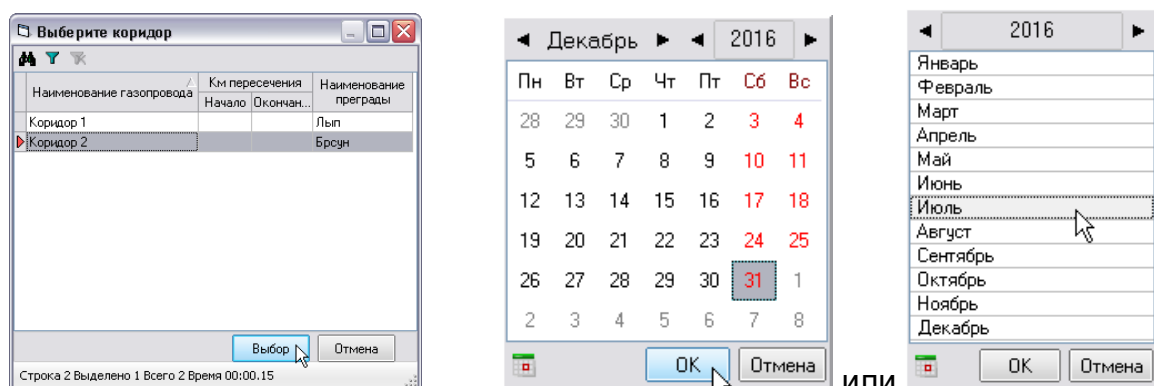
Выберите коридор

| Наименование газопровода | Км пересечения Начало | Км пересечения Окончан... | Наименование преграды |
|---|---|---|---|
| Коридор 1 | | | Лып |
| Коридор 2 | | | Брсун |

Выбор Отмена

Строка 2 Выделено 1 Всего 2 Время 00:00.15

◄ Декабрь ► ◄ 2016 ►

| Пн | Вт | Ср | Чт | Пт | Сб | Вс |
|---|---|---|---|---|---|---|
| 28 | 29 | 30 | 1 | 2 | 3 | 4 |
| 5 | 6 | 7 | 8 | 9 | 10 | 11 |
| 12 | 13 | 14 | 15 | 16 | 17 | 18 |
| 19 | 20 | 21 | 22 | 23 | 24 | 25 |
| 26 | 27 | 28 | 29 | 30 | 31 | 1 |
| 2 | 3 | 4 | 5 | 6 | 7 | 8 |

OK Отмена

или

◄ 2016 ►

Январь
Февраль
Март
Апрель
Май
Июнь
Июль
Август
Сентябрь
Октябрь
Ноябрь
Декабрь

OK Отмена